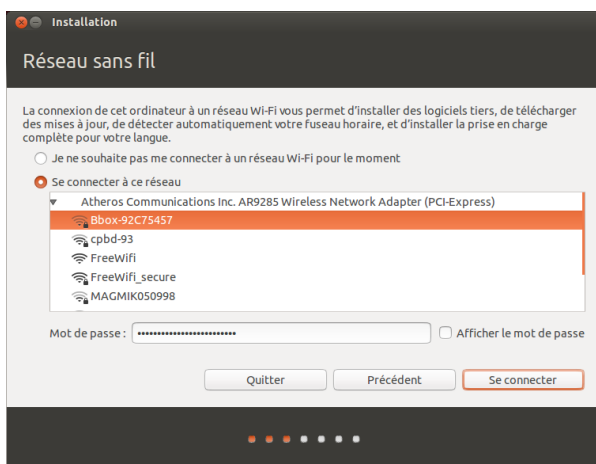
Installation

Réseau sans fil

La connexion de cet ordinateur à un réseau Wi-Fi vous permet d'installer des logiciels tiers, de télécharger des mises à jour, de détecter automatiquement votre fuseau horaire, et d'installer la prise en charge complète pour votre langue.

Je ne souhaite pas me connecter à un réseau Wi-Fi pour le moment

Se connecter à ce réseau

Atheros Communications Inc. AR9285 Wireless Network Adapter (PCI-Express)
Bbox-92C75457
cpbd-93
FreeWifi
FreeWifi_secure
MAGMIK050998

Mot de passe : ••••••••••••••••••••••••••

Afficher le mot de passe

Quitter
Précédent
Se connecter